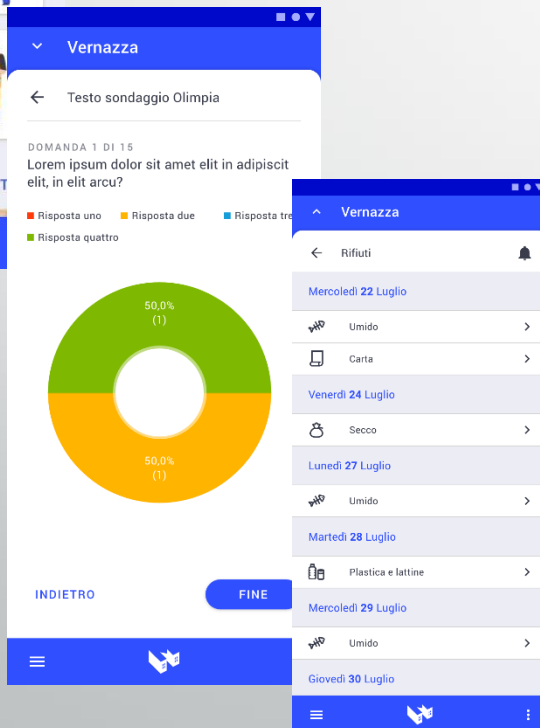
Vernazza

Testo sondaggio Olimpia

DOMANDA 1 DI 15
Lorem ipsum dolor sit amet elit in adipiscit elit, in elit arcu?

Risposta uno
Risposta due
Risposta tre
Risposta quattro

50,0%
(1)

50,0%
(1)

INDIETRO
FINE

Vernazza

Rifiuti

Mercoledì 22 Luglio
Umido
Carta

Venerdì 24 Luglio
Secco

Lunedì 27 Luglio
Umido

Martedì 28 Luglio
Plastica e lattine

Mercoledì 29 Luglio
Umido

Giovedì 30 Luglio